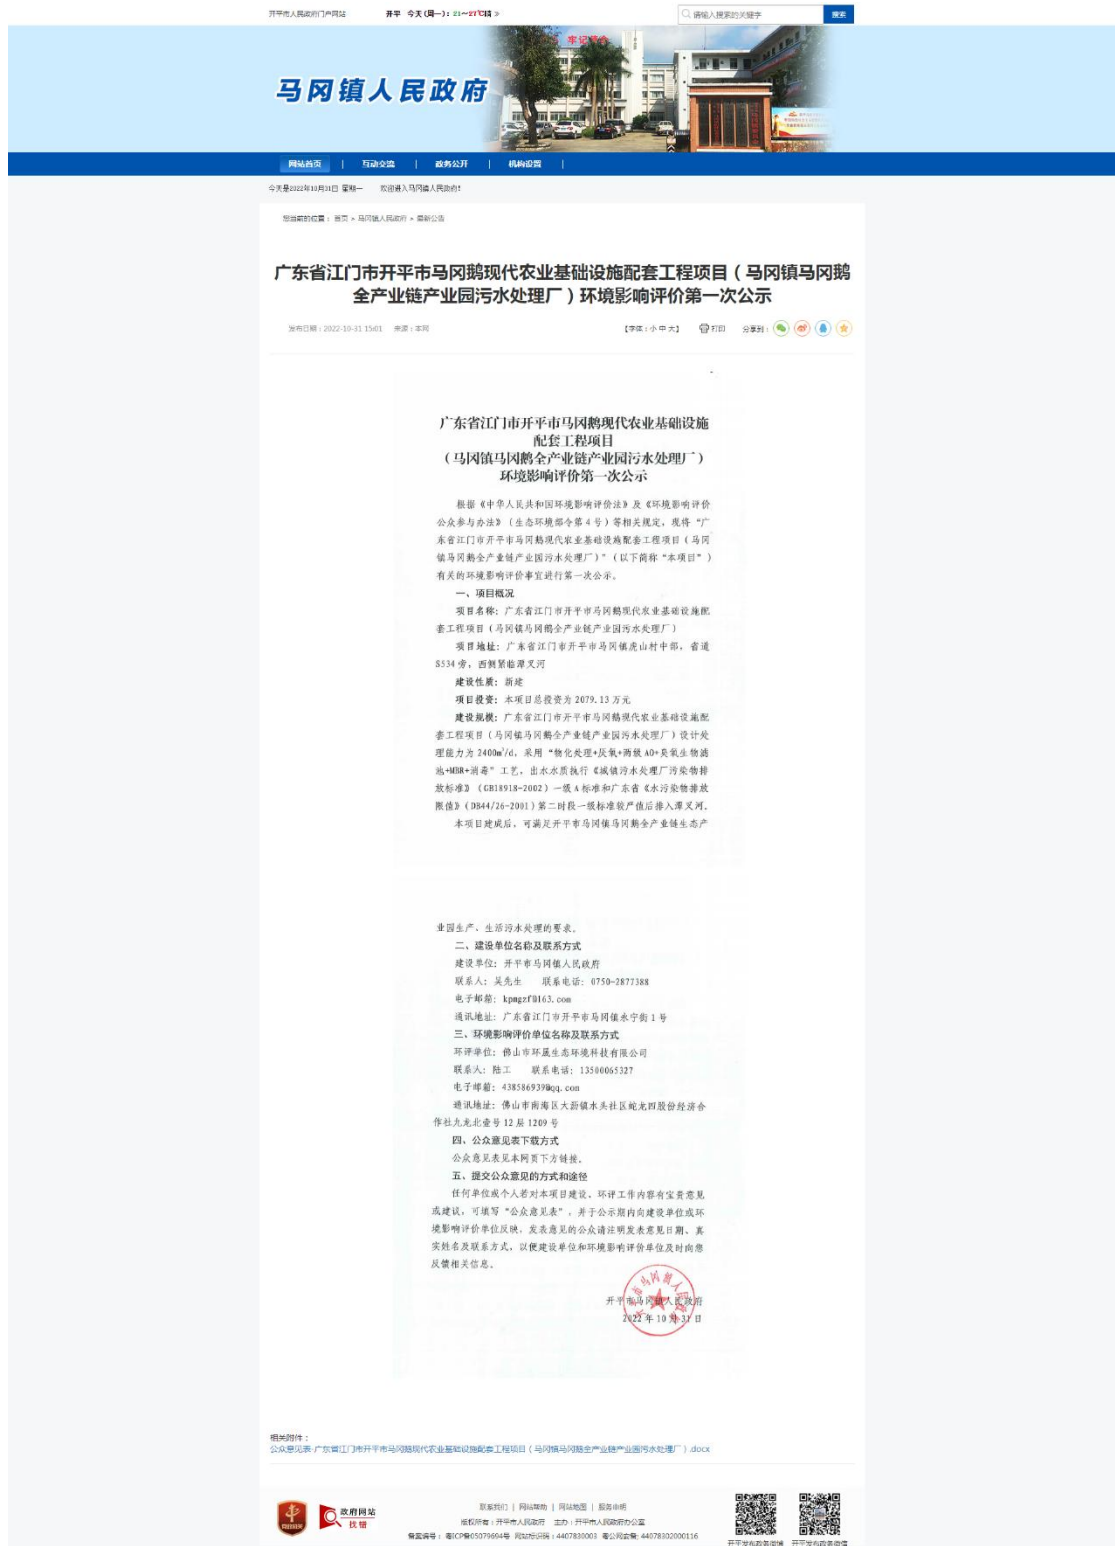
开平市人民政府门户网站　开平 今天(周一)：21~27℃晴 »

请输入搜索的关键字　搜索

马冈镇人民政府

网站首页 | 互动交流 | 政务公开 | 机构设置 |

今天是2022年10月31日 星期一　欢迎进入马冈镇人民政府!

您当前的位置：首页 » 马冈镇人民政府 » 最新公告

广东省江门市开平市马冈鹅现代农业基础设施配套工程项目（马冈镇马冈鹅全产业链产业园污水处理厂）环境影响评价第一次公示

发布日期：2022-10-31 15:01　来源：本网　【字体：小 中 大】　打印　分享到：

广东省江门市开平市马冈鹅现代农业基础设施配套工程项目
（马冈镇马冈鹅全产业链产业园污水处理厂）
环境影响评价第一次公示

根据《中华人民共和国环境影响评价法》及《环境影响评价公众参与办法》（生态环境部令第4号）等相关规定，现将“广东省江门市开平市马冈鹅现代农业基础设施配套工程项目（马冈镇马冈鹅全产业链产业园污水处理厂）”（以下简称“本项目”）有关的环境影响评价事宜进行第一次公示。

一、项目概况

项目名称：广东省江门市开平市马冈鹅现代农业基础设施配套工程项目（马冈镇马冈鹅全产业链产业园污水处理厂）

项目地址：广东省江门市开平市马冈镇虎山村中部，省道S534旁，西侧紧临潭叉河

建设性质：新建

项目投资：本项目总投资为2079.13万元

建设规模：广东省江门市开平市马冈鹅现代农业基础设施配套工程项目（马冈镇马冈鹅全产业链产业园污水处理厂）设计处理能力为2400m³/d，采用“物化处理+厌氧+两级AO+臭氧生物滤池+MBR+消毒”工艺，出水水质执行《城镇污水处理厂污染物排放标准》（GB18918-2002）一级A标准和广东省《水污染物排放限值》（DB44/26-2001）第二时段一级标准较严值后排入潭叉河。

本项目建成后，可满足开平市马冈镇马冈鹅全产业链生态产业园生产、生活污水处理的要求。

二、建设单位名称及联系方式

建设单位：开平市马冈镇人民政府

联系人：吴先生　联系电话：0750-2877388

电子邮箱：kpmgzf@163.com

通讯地址：广东省江门市开平市马冈镇永宁街1号

三、环境影响评价单位名称及联系方式

环评单位：佛山市环晟生态环境科技有限公司

联系人：陆工　联系电话：13500065327

电子邮箱：438586939@qq.com

通讯地址：佛山市南海区大沥镇水头社区蛇龙西股份经济合作社九龙北壹号12层1209号

四、公众意见表下载方式

公众意见表见本网页下方链接。

五、提交公众意见的方式和途径

任何单位或个人若对本项目建设、环评工作内容有宝贵意见或建议，可填写“公众意见表”，并于公示期内向建设单位或环境影响评价单位反映。发表意见的公众请注明发表意见日期、真实姓名及联系方式，以便建设单位和环境影响评价单位及时向您反馈相关信息。

开平市马冈镇人民政府
2022年10月31日

相关附件：
公众意见表-广东省江门市开平市马冈鹅现代农业基础设施配套工程项目（马冈镇马冈鹅全产业链产业园污水处理厂）.docx

联系我们 | 网站帮助 | 网站地图 | 服务申明
版权所有：开平市人民政府　主办：开平市人民政府办公室
备案编号：粤ICP备05079694号　网站标识码：4407830003　粤公网安备：44078302000116

政府网站 找错

开平发布政务微博　开平发布政务微信